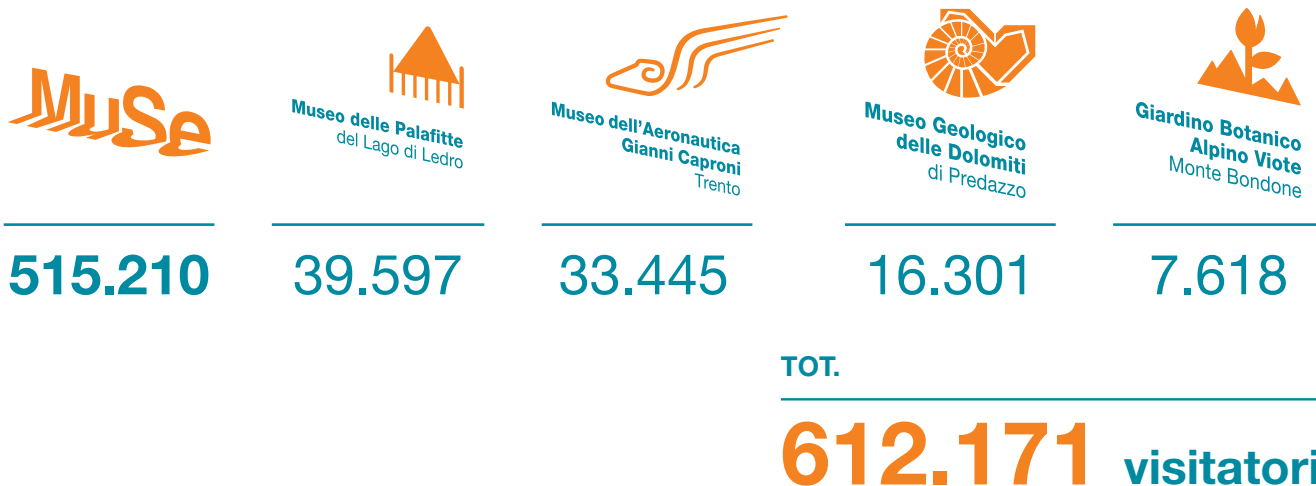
MuSe

515.210

Museo delle Palafitte
del Lago di Ledro

39.597

Museo dell'Aeronautica
Gianni Caproni
Trento

33.445

Museo Geologico
delle Dolomiti
di Predazzo

16.301

Giardino Botanico
Alpino Viote
Monte Bondone

7.618

TOT.

612.171 visitatori